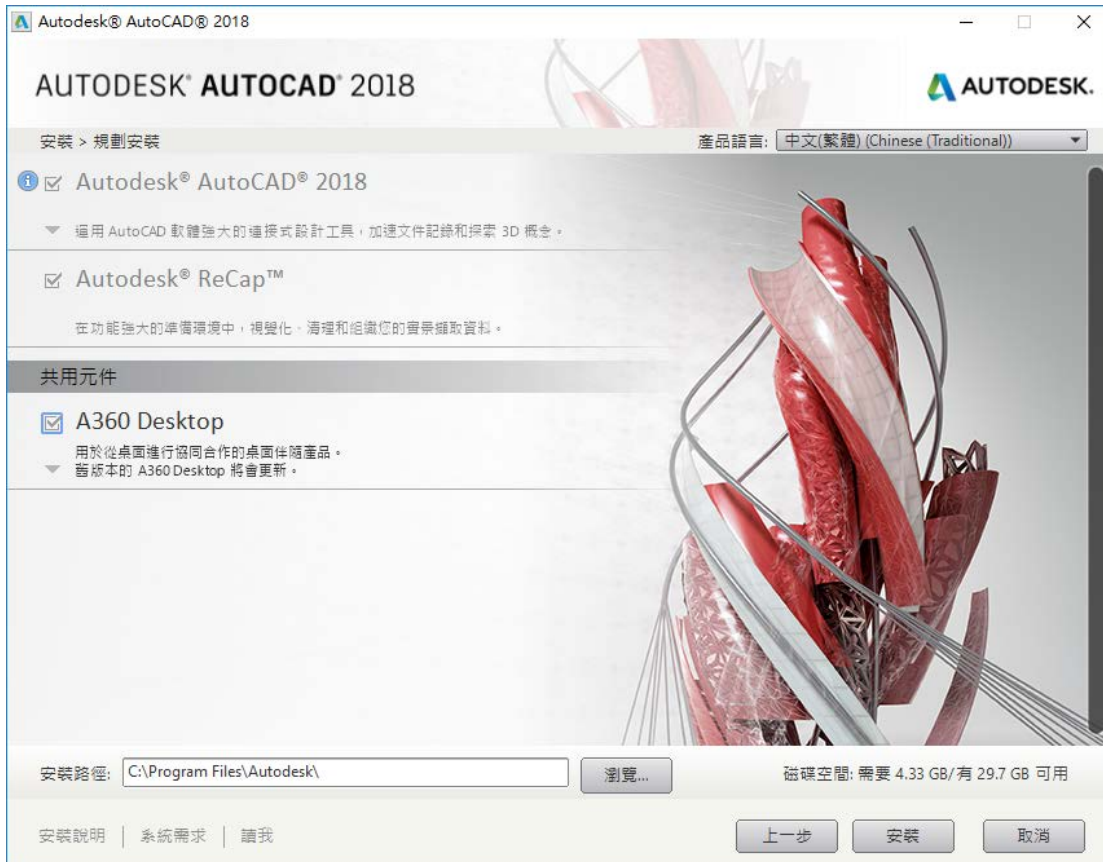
Autodesk® AutoCAD® 2018

AUTODESK® AUTOCAD® 2018

AUTODESK.

安裝 > 規劃安裝

產品語言: 中文(繁體) (Chinese (Traditional))

Autodesk® AutoCAD® 2018

通用 AutoCAD 軟體強大的連接式設計工具，加速文件記錄和探索 3D 概念。

Autodesk® ReCap™

在功能強大的準備環境中，視覺化、清理和組織您的實景擷取資料。

共用元件

A360 Desktop

用於從桌面進行協同合作的桌面伴隨產品。
舊版本的 A360 Desktop 將會更新。

安裝路徑: C:\Program Files\Autodesk\

瀏覽...

磁碟空間: 需要 4.33 GB/有 29.7 GB 可用

安裝說明 | 系統需求 | 讀我

上一步

安裝

取消